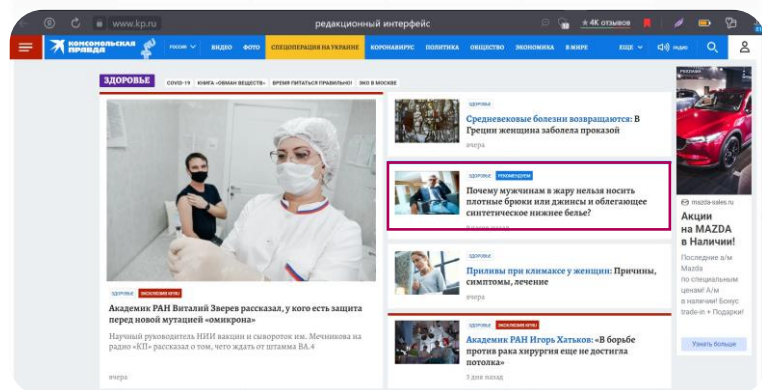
www.kp.ru

редакционный интерфейс

★ 4К отзывов

КОМСОМОЛЬСКАЯ ПРАВДА

РОССИЯ ВИДЕО ФОТО СПЕЦОПЕРАЦИЯ НА УКРАИНЕ КОРОНАВИРУС ПОЛИТИКА ОБЩЕСТВО ЭКОНОМИКА В МИРЕ ЕЩЕ Радио

ЗДОРОВЬЕ

COVID-19 КНИГА «ОБМАН ВЕЩЕСТВ» ВРЕМЯ ПИТАТЬСЯ ПРАВИЛЬНО! ЭКО В МОСКВЕ

ЗДОРОВЬЕ ЭКСКЛЮЗИВ КП.RU

Академик РАН Виталий Зверев рассказал, у кого есть защита перед новой мутацией «омикрона»

Научный руководитель НИИ вакцин и сывороток им. Мечникова на радио «КП» рассказал о том, чего ждать от штамма BA.4

вчера

ЗДОРОВЬЕ

Средневековые болезни возвращаются: В Греции женщина заболела проказой

вчера

ЗДОРОВЬЕ РЕКОМЕНДУЕМ

Почему мужчинам в жару нельзя носить плотные брюки или джинсы и облегающее синтетическое нижнее белье?

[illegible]

ЗДОРОВЬЕ

Приливы при климаксе у женщин: Причины, симптомы, лечение

вчера

ЗДОРОВЬЕ ЭКСКЛЮЗИВ КП.RU

Академик РАН Игорь Хатьков: «В борьбе против рака хирургия еще не достигла потолка»

3 дня назад

РЕКЛАМА

mazda-sales.ru

Акции на MAZDA в Наличии!

Последние а/м Mazda по специальным ценам! Их в наличии! Бонус trade-in + Подарки!

Узнать больше